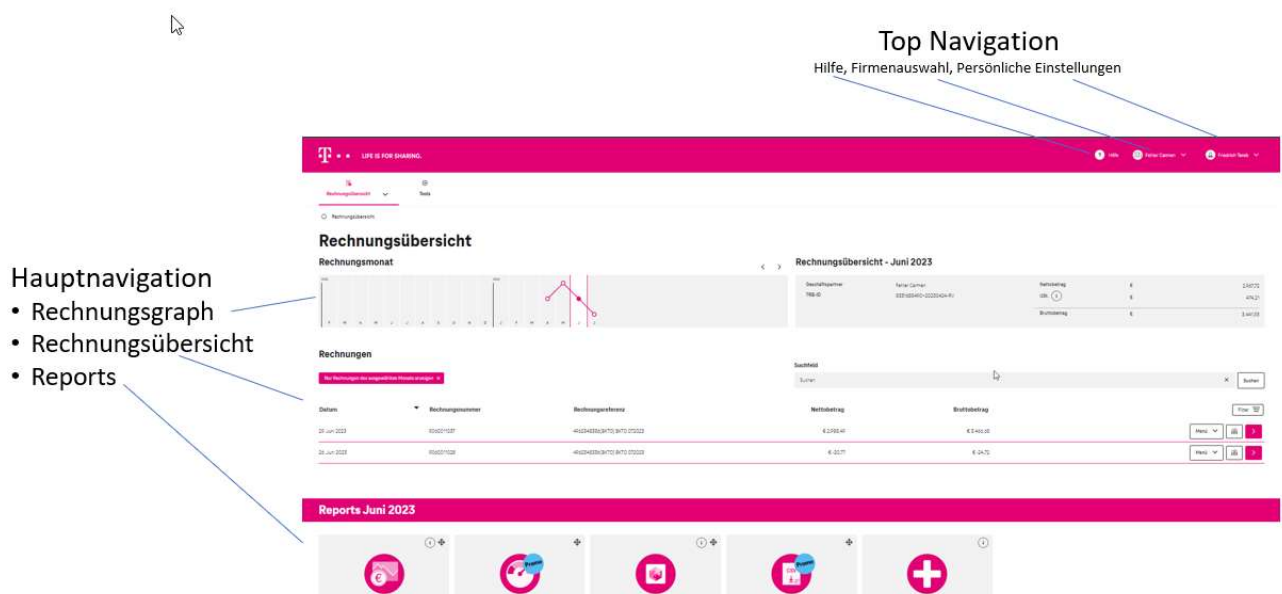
Top Navigation
Hilfe, Firmenauswahl, Persönliche Einstellungen

Hauptnavigation
• Rechnungsgraph
• Rechnungsübersicht
• Reports

LIFE IS FOR SHARING.

Hilfe

Rechnungsübersicht

Tools

Rechnungsübersicht

Rechnungsübersicht

Rechnungsmonat

Rechnungsübersicht - Juni 2023

Rechnungen

Suchfeld

Suchen

Suchen

Datum

Rechnungsnummer

Rechnungsreferenz

Nettobetrag

Bruttobetrag

Filter

Menü

Menü

Reports Juni 2023

Promo

Promo